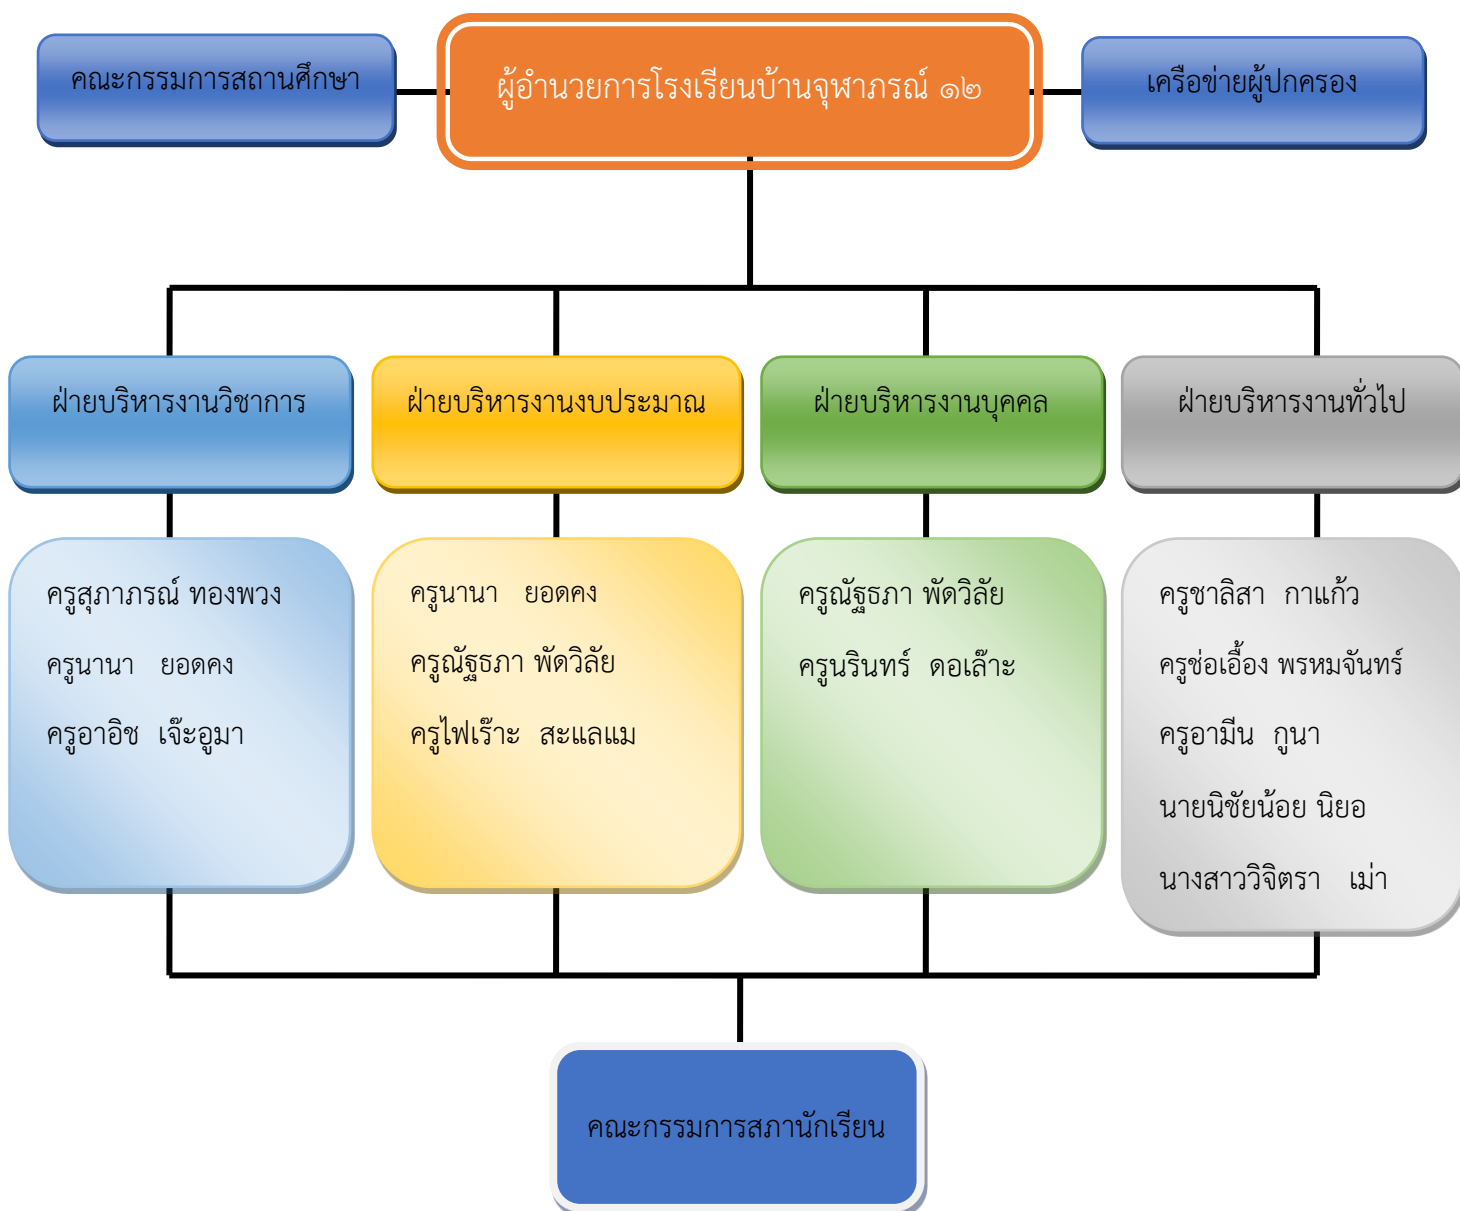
คณะกรรมการสถานศึกษา

ผู้อำนวยการโรงเรียนบ้านจุฬาภรณ์ ๑๒

เครือข่ายผู้ปกครอง

ฝ่ายบริหารงานวิชาการ

ฝ่ายบริหารงานงบประมาณ

ฝ่ายบริหารงานบุคคล

ฝ่ายบริหารงานทั่วไป

ครูสุภาภรณ์ ทองพวง
ครูนานา ยอดคง
ครูอาอิช เจ๊ะอูมา

ครูนานา ยอดคง
ครูณัฐธภา พัดวิลัย
ครูไฟเร๊าะ สะแลแม

ครูณัฐธภา พัดวิลัย
ครูนรินทร์ ดอเล๊าะ

ครูชาลิสา กาแก้ว
ครูช่อเอื้อง พรหมจันทร์
ครูอามีน กูนา
นายนิชัยน้อย นิยอ
นางสาววิจิตรา เม่า

คณะกรรมการสภานักเรียน